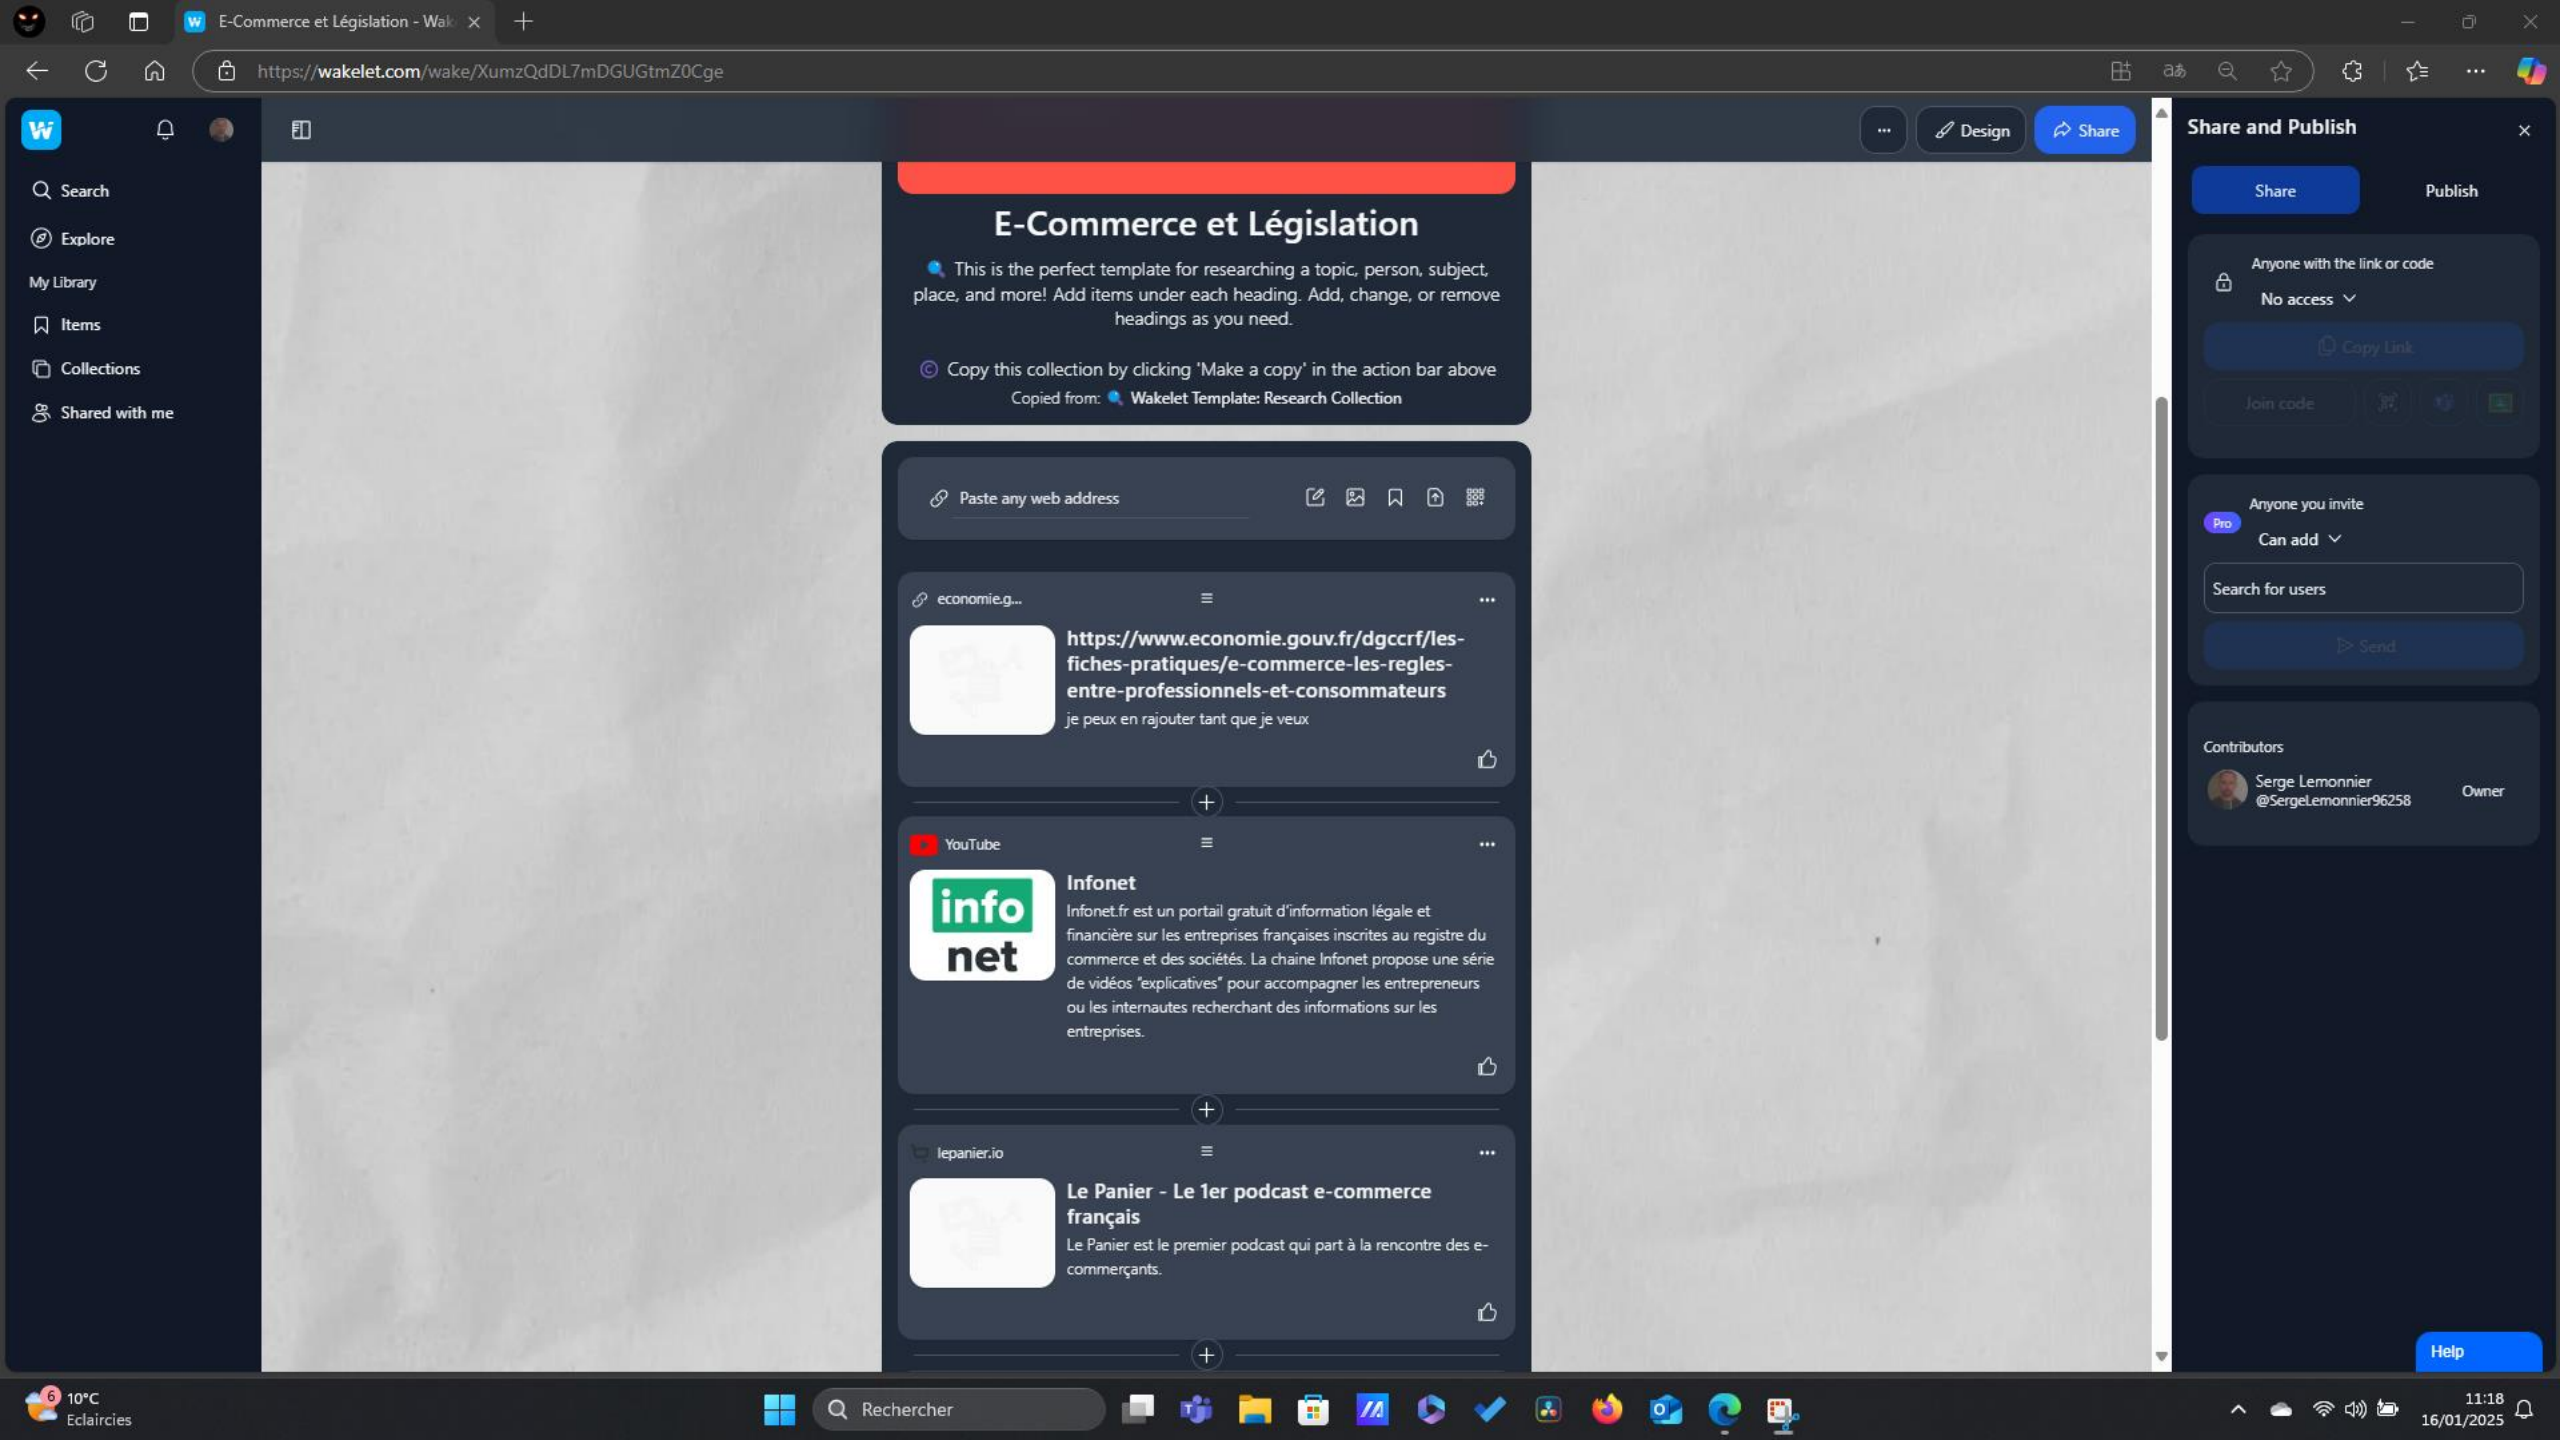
E-Commerce et Législation - Wak

https://wakelet.com/wake/XumzQdDL7mDGUGtmZ0Cge

Search
Explore
My Library
Items
Collections
Shared with me

Design
Share

E-Commerce et Législation

This is the perfect template for researching a topic, person, subject, place, and more! Add items under each heading. Add, change, or remove headings as you need.

Copy this collection by clicking 'Make a copy' in the action bar above

Copied from: Wakelet Template: Research Collection

Paste any web address

economie.g...

https://www.economie.gouv.fr/dgccrf/les-fiches-pratiques/e-commerce-les-regles-entre-professionnels-et-consommateurs

je peux en rajouter tant que je veux

YouTube

info net

Infonet

Infonet.fr est un portail gratuit d'information légale et financière sur les entreprises françaises inscrites au registre du commerce et des sociétés. La chaine Infonet propose une série de vidéos "explicatives" pour accompagner les entrepreneurs ou les internautes recherchant des informations sur les entreprises.

lepanier.io

Le Panier - Le 1er podcast e-commerce français

Le Panier est le premier podcast qui part à la rencontre des e-commerçants.

Share and Publish

Share
Publish

Anyone with the link or code
No access
Copy Link
Join code

Anyone you invite
Pro
Can add
Search for users
Send

Contributors
Serge Lemonnier
@SergeLemonnier96258
Owner

Help

10°C
Eclaircies
Rechercher
11:18
16/01/2025